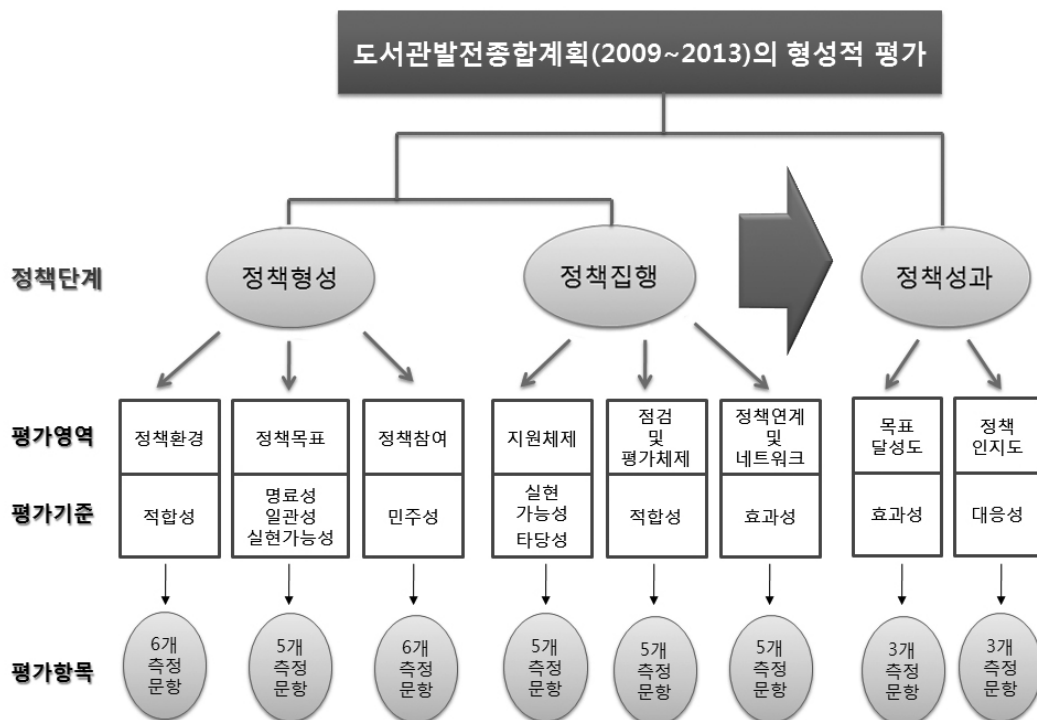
도서관발전종합계획(2009~2013)의 형성적 평가

정책단계
정책형성
정책집행
정책성과

평가영역
정책환경
정책목표
정책참여
지원체제
점검 및 평가체제
정책연계 및 네트워크
목표 달성도
정책 인지도

평가기준
적합성
명료성 일관성 실현가능성
민주성
실현 가능성 타당성
적합성
효과성
효과성
대응성

평가항목
6개 측정 문항
5개 측정 문항
6개 측정 문항
5개 측정 문항
5개 측정 문항
5개 측정 문항
3개 측정 문항
3개 측정 문항